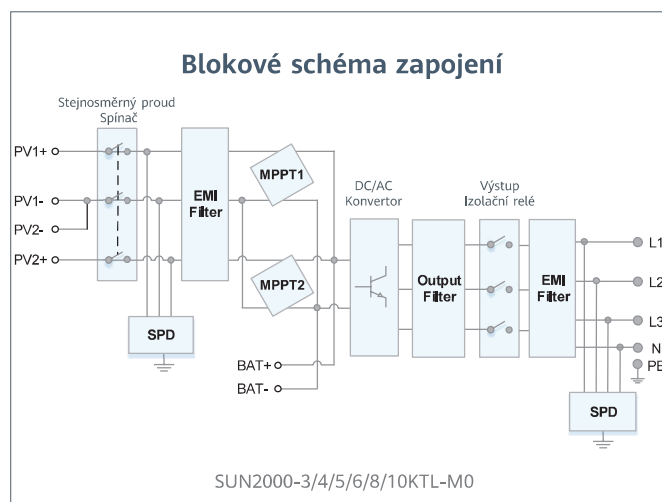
Blokové schéma zapojení

Stejnosměrný proud
Spínač

PV1+
PV1-
PV2-
PV2+

EMI
Filter

MPPT1
MPPT2

SPD

BAT+
BAT-

DC/AC
Konvertor

Output
Filter

Výstup
Izolační relé

EMI
Filter

L1
L2
L3
N
PE

SPD

SUN2000-3/4/5/6/8/10KTL-M0